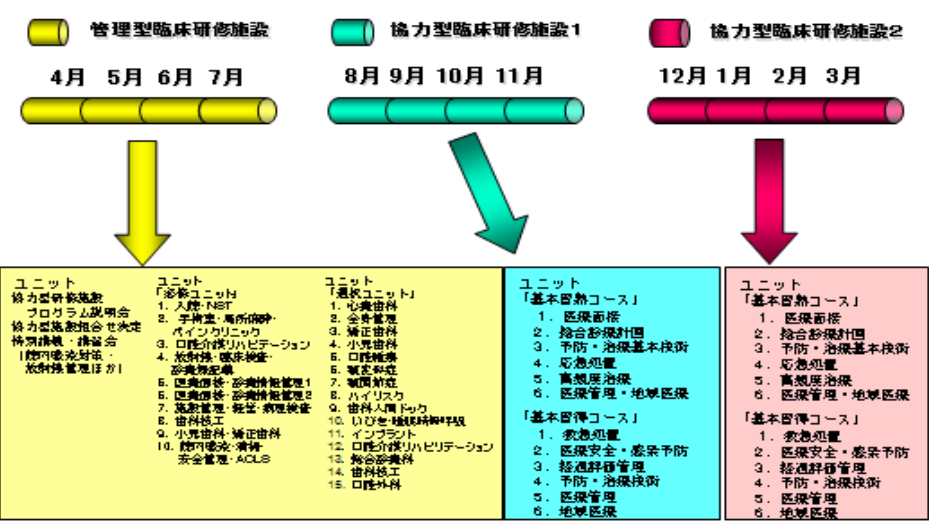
管理型臨床研修施設

協力型臨床研修施設1

協力型臨床研修施設2

4月　5月　6月　7月

8月　9月　10月　11月

12月　1月　2月　3月

ユニット
協力型研修施設
プログラム説明会
協力型施設組合せ決定
情報機構・講習会
（院内感染対策・放射線管理ほか

ユニット
「診療ユニット」
1. 入院・NST
2. 手術室・局所麻酔・ペインクリニック
3. 口腔介護リハビリテーション
4. 放射線・臨床検査・診療録記載
5. 医療保険・診療情報管理1
6. 医療保険・診療情報管理2
7. 施設管理・経営・病理検査
8. 歯科技工
9. 小児歯科・矯正歯科
10. 院内感染・清掃・安全管理・ACLS

ユニット
「選択ユニット」
1. 心療歯科
2. 全身管理
3. 矯正歯科
4. 小児歯科
5. 口腔機能
6. 補綴科
7. 歯周病科
8. ハイリスク
9. 歯科人間ドック
10. いびき・睡眠時無呼吸
11. インプラント
12. 口腔介護リハビリテーション
13. 総合診療科
14. 歯科技工
15. 口腔外科

ユニット
「基本習熟コース」
1. 医療面接
2. 総合診療計画
3. 予防・治療基本技術
4. 応急処置
5. 高頻度治療
6. 医療管理・地域医療

「基本習得コース」
1. 救急処置
2. 医療安全・感染予防
3. 経過評価管理
4. 予防・治療技術
5. 医療管理
6. 地域医療

ユニット
「基本習熟コース」
1. 医療面接
2. 総合診療計画
3. 予防・治療基本技術
4. 応急処置
5. 高頻度治療
6. 医療管理・地域医療

「基本習得コース」
1. 救急処置
2. 医療安全・感染予防
3. 経過評価管理
4. 予防・治療技術
5. 医療管理
6. 地域医療